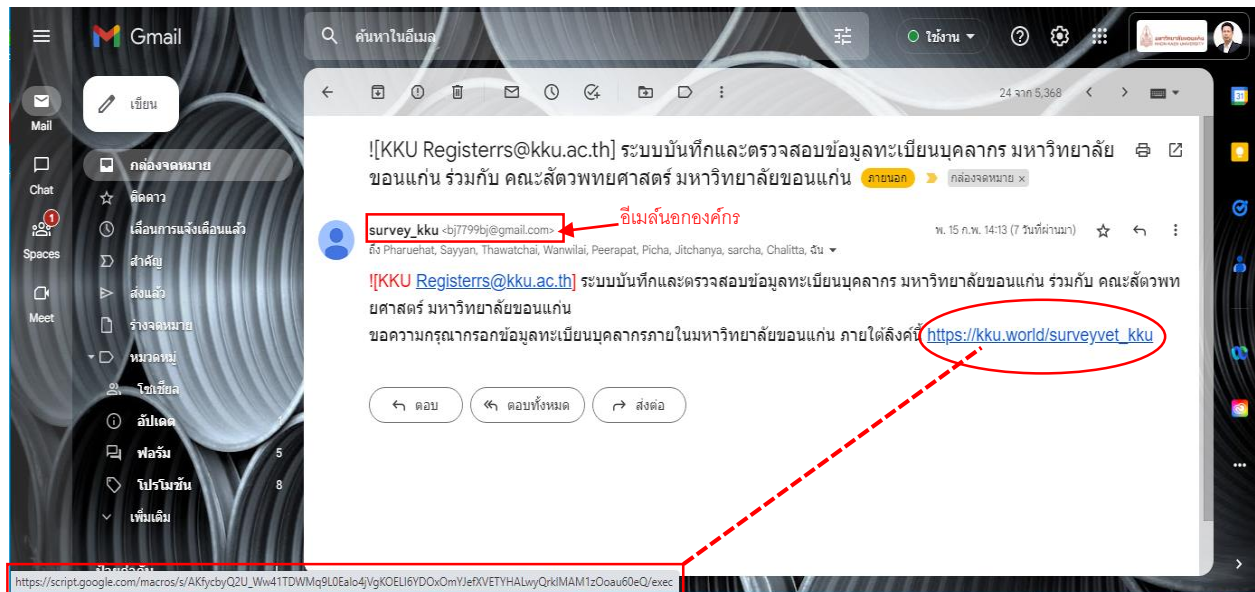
Gmail

ค้นหาในอีเมล

ใช้งาน

Mail

Chat

1
Spaces

Meet

เขียน

กล่องจดหมาย

ติดดาว

เลื่อนการแจ้งเตือนแล้ว

สำคัญ

ส่งแล้ว

ร่างจดหมาย

หมวดหมู่

โซเชียล

อัปเดต

ฟอรัม 5

โปรโมชัน 8

เพิ่มเติม

24 จาก 5,368

![KKU Registerrs@kku.ac.th] ระบบบันทึกและตรวจสอบข้อมูลทะเบียนบุคลากร มหาวิทยาลัยขอนแก่น ร่วมกับ คณะสัตวพทยศาสตร์ มหาวิทยาลัยขอนแก่น ภายนอก กล่องจดหมาย ×

survey_kku <bj7799bj@gmail.com>

อีเมล์นอกองค์กร

พ. 15 ก.พ. 14:13 (7 วันที่ผ่านมา)

ถึง Pharuehat, Sayyan, Thawatchai, Wanwilai, Peerapat, Picha, Jitchanya, sarcha, Chalitta, ฉัน

![KKU Registerrs@kku.ac.th] ระบบบันทึกและตรวจสอบข้อมูลทะเบียนบุคลากร มหาวิทยาลัยขอนแก่น ร่วมกับ คณะสัตวพทยศาสตร์ มหาวิทยาลัยขอนแก่น
ขอความกรุณากรอกข้อมูลทะเบียนบุคลากรภายในมหาวิทยาลัยขอนแก่น ภายใต้ลิงค์นี้ https://kku.world/surveyvet_kku

ตอบ

ตอบทั้งหมด

ส่งต่อ

https://script.google.com/macros/s/AKfycbyQ2U_Ww41TDWMq9L0Ealo4jVgKOELI6YDOxOmYJefXVETYHALwyQrkIMAM1zOoau60eQ/exec